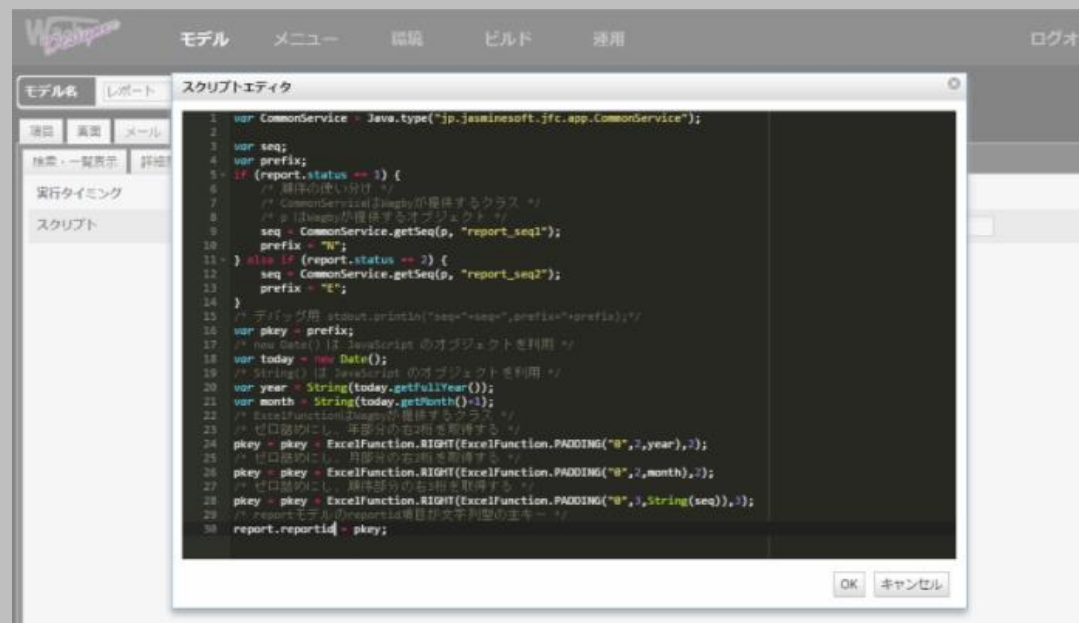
Wagby Designer モデル メニュー 環境 ビルド 運用 ログオ

モデル名 レポート

項目 画面 メール

検索・一覧表示 詳細

実行タイミング

スクリプト

スクリプトエディタ

1 var CommonService = Java.type("jp.jasminesoft.jfc.app.CommonService");
2
3 var seq;
4 var prefix;
5 if (report.status == 1) {
6 /* 順序の使い分け */
7 /* CommonServiceはWagbyが提供するクラス */
8 /* p はWagbyが提供するオブジェクト */
9 seq = CommonService.getSeq(p, "report_seq1");
10 prefix = "N";
11 } else if (report.status == 2) {
12 seq = CommonService.getSeq(p, "report_seq2");
13 prefix = "E";
14 }
15 /* デバッグ用 stdout.println("seq="+seq+",prefix="+prefix);*/
16 var pkey = prefix;
17 /* new Date() は JavaScript のオブジェクトを利用 */
18 var today = new Date();
19 /* String() は JavaScript のオブジェクトを利用 */
20 var year = String(today.getFullYear());
21 var month = String(today.getMonth()+1);
22 /* ExcelFunctionはWagbyが提供するクラス */
23 /* ゼロ詰めにし、年部分の右2桁を取得する */
24 pkey = pkey + ExcelFunction.RIGHT(ExcelFunction.PADDING("0",2,year),2);
25 /* ゼロ詰めにし、月部分の右2桁を取得する */
26 pkey = pkey + ExcelFunction.RIGHT(ExcelFunction.PADDING("0",2,month),2);
27 /* ゼロ詰めにし、順序部分の右3桁を取得する */
28 pkey = pkey + ExcelFunction.RIGHT(ExcelFunction.PADDING("0",3,String(seq)),3);
29 /* reportモデルのreportid項目が文字列型の主キー */
30 report.reportid = pkey;

OK キャンセル